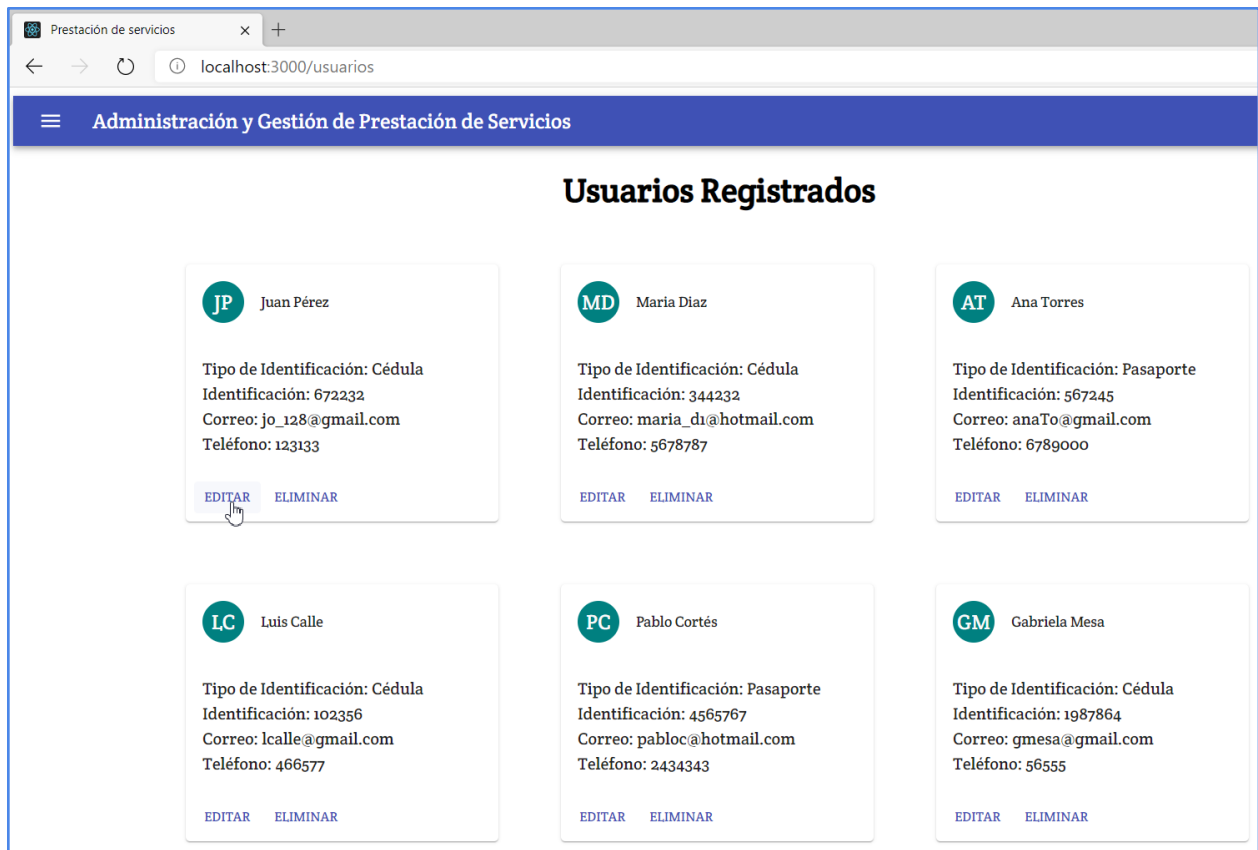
Prestación de servicios ×

localhost:3000/usuarios

Administración y Gestión de Prestación de Servicios

Usuarios Registrados

JP Juan Pérez

Tipo de Identificación: Cédula
Identificación: 672232
Correo: jo_128@gmail.com
Teléfono: 123133

EDITAR ELIMINAR

MD Maria Diaz

Tipo de Identificación: Cédula
Identificación: 344232
Correo: maria_d1@hotmail.com
Teléfono: 5678787

EDITAR ELIMINAR

AT Ana Torres

Tipo de Identificación: Pasaporte
Identificación: 567245
Correo: anaTo@gmail.com
Teléfono: 6789000

EDITAR ELIMINAR

LC Luis Calle

Tipo de Identificación: Cédula
Identificación: 102356
Correo: lcalle@gmail.com
Teléfono: 466577

EDITAR ELIMINAR

PC Pablo Cortés

Tipo de Identificación: Pasaporte
Identificación: 4565767
Correo: pabloc@hotmail.com
Teléfono: 2434343

EDITAR ELIMINAR

GM Gabriela Mesa

Tipo de Identificación: Cédula
Identificación: 1987864
Correo: gmesa@gmail.com
Teléfono: 56555

EDITAR ELIMINAR